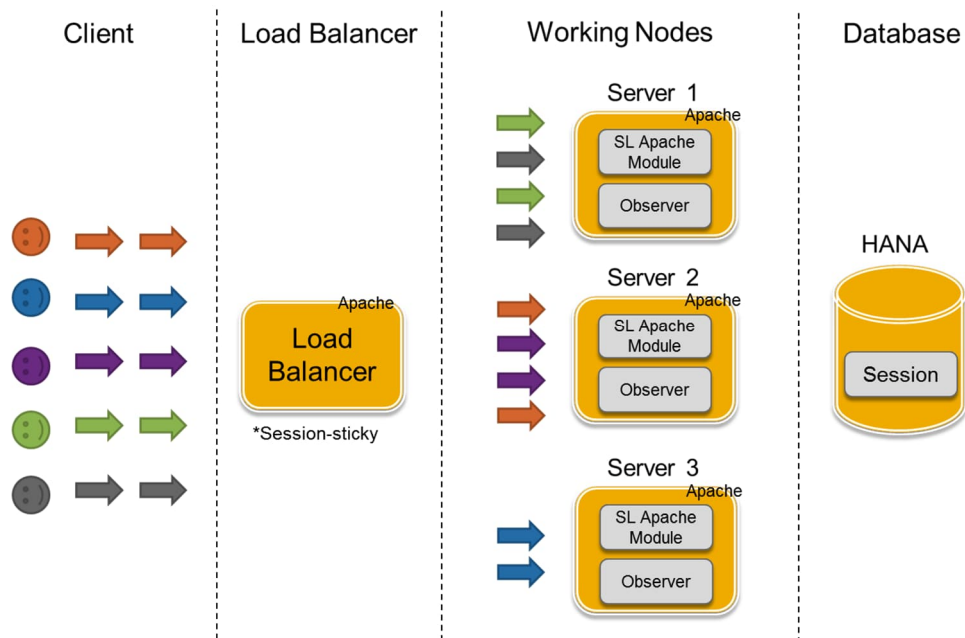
Client

Load Balancer

Working Nodes

Database

Apache
Load Balancer
*Session-sticky

Server 1
Apache
SL Apache Module
Observer

Server 2
Apache
SL Apache Module
Observer

Server 3
Apache
SL Apache Module
Observer

HANA
Session